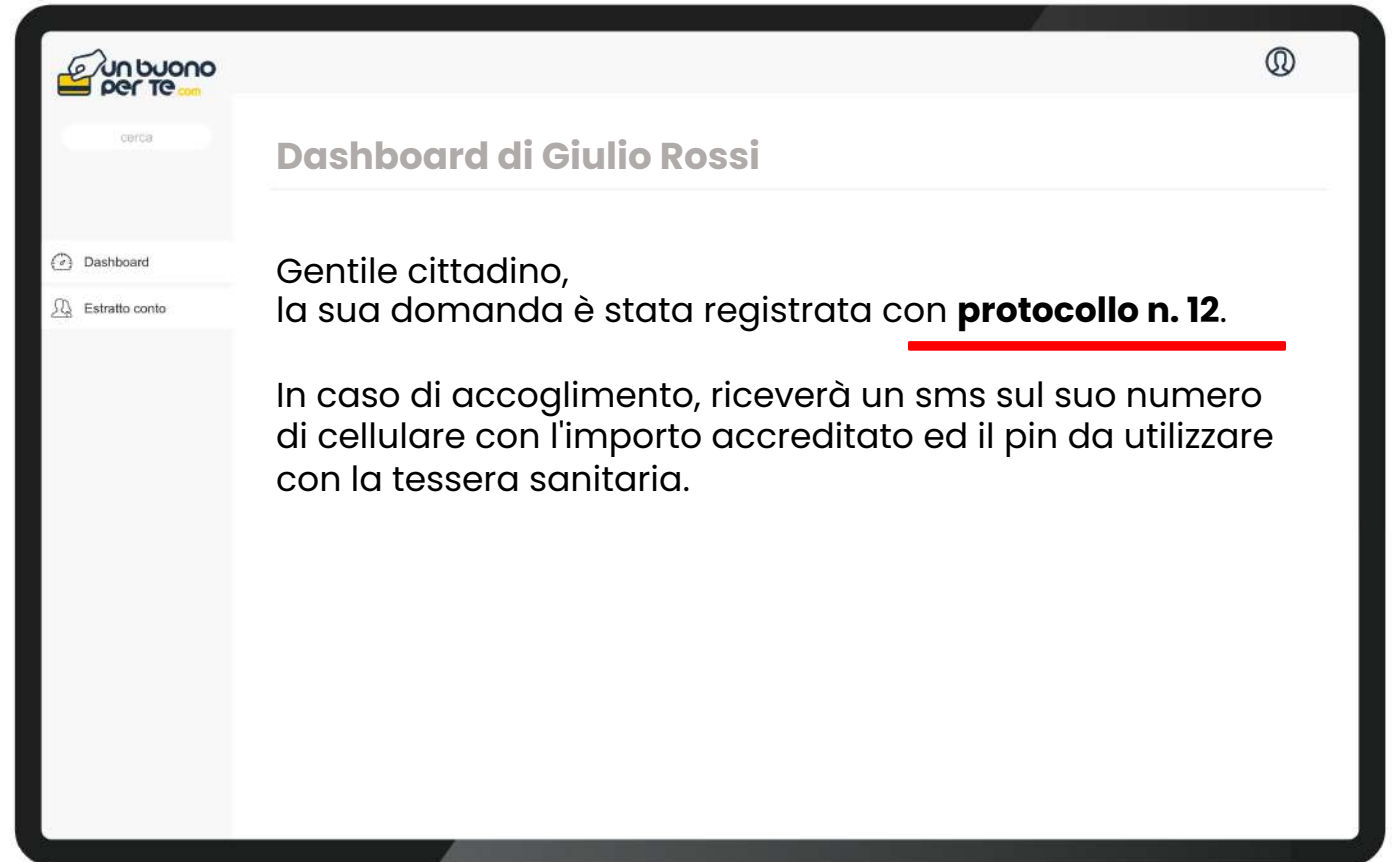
un buono per te.com

cerca

Dashboard

Estratto conto

Dashboard di Giulio Rossi

Gentile cittadino,
la sua domanda è stata registrata con **protocollo n. 12**.

In caso di accoglimento, riceverà un sms sul suo numero di cellulare con l'importo accreditato ed il pin da utilizzare con la tessera sanitaria.